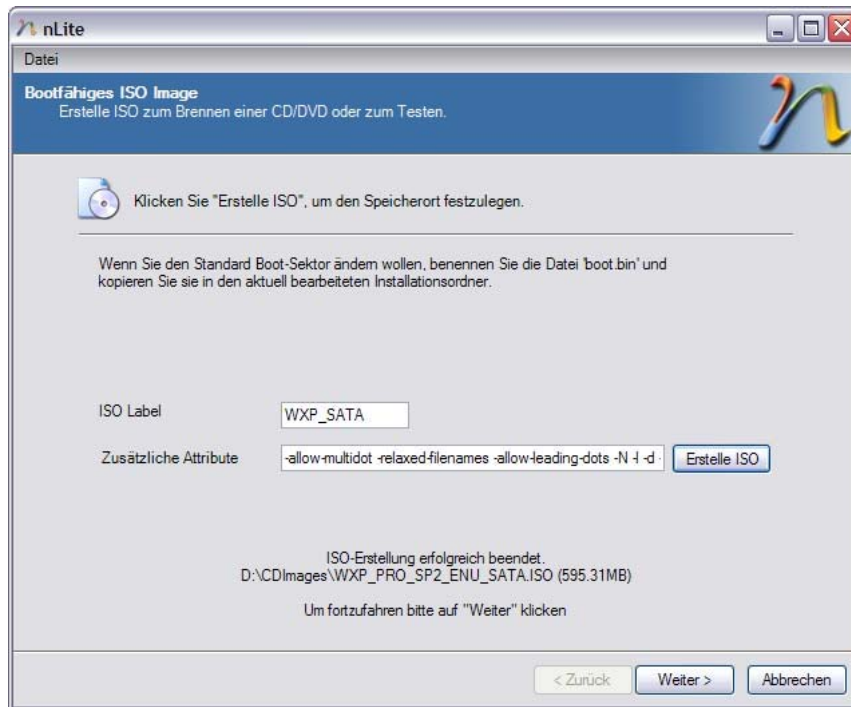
nLite

Datei

Bootfähiges ISO Image
Erstelle ISO zum Brennen einer CD/DVD oder zum Testen.

Klicken Sie "Erstelle ISO", um den Speicherort festzulegen.

Wenn Sie den Standard Boot-Sektor ändern wollen, benennen Sie die Datei 'boot.bin' und kopieren Sie sie in den aktuell bearbeiteten Installationsordner.

ISO Label WXP_SATA

Zusätzliche Attribute -allow-multidot -relaxed-filenames -allow-leading-dots -N -l -d -

Erstelle ISO

ISO-Erstellung erfolgreich beendet.
D:\CDImages\WXP_PRO_SP2_ENU_SATA.ISO (595.31MB)

Um fortzufahren bitte auf "Weiter" klicken

< Zurück

Weiter >

Abbrechen